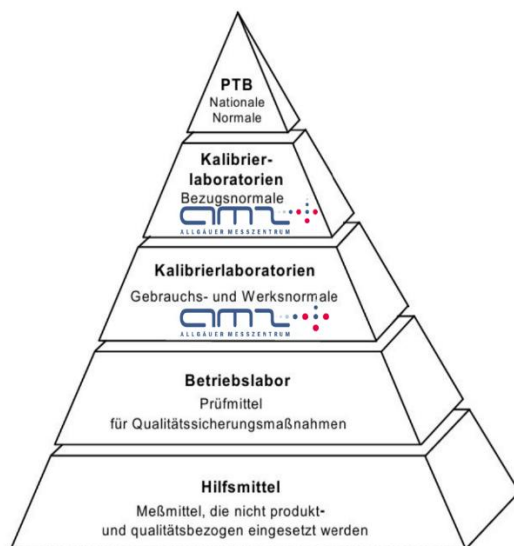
PTB
Nationale Normale

Kalibrierlaboratorien
Bezugsnormale
amz
ALLGÄUER MESSZENTRUM

Kalibrierlaboratorien
Gebrauchs- und Werksnormale
amz
ALLGÄUER MESSZENTRUM

Betriebslabor
Prüfmittel für Qualitätssicherungsmaßnahmen

Hilfsmittel
Meßmittel, die nicht produkt- und qualitätsbezogen eingesetzt werden